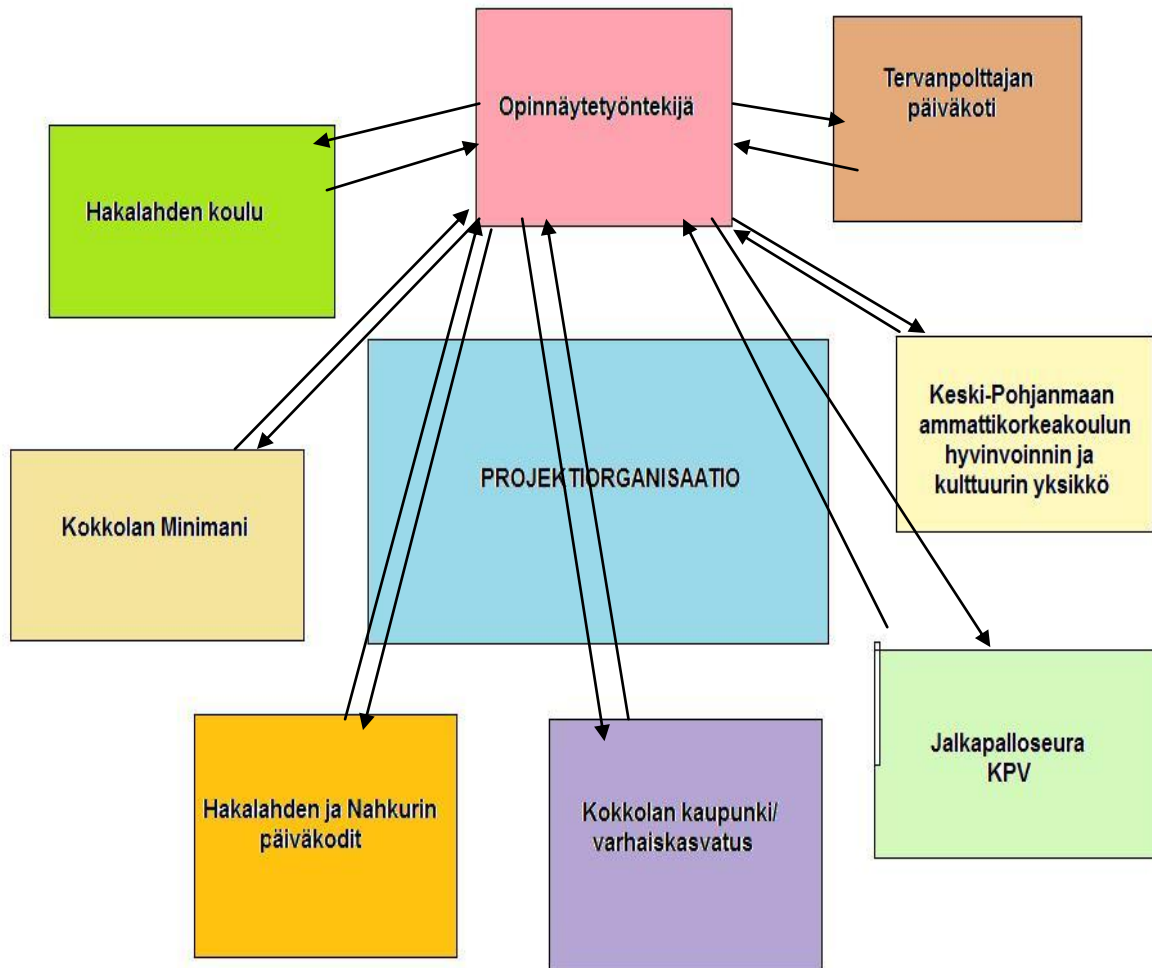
Opinnäytetyöntekijä

Tervanpolttajan päiväkoti

Hakalahden koulu

Keski-Pohjanmaan ammattikorkeakoulun hyvinvoinnin ja kulttuurin yksikkö

PROJEKTIORGANISAATIO

Kokkolan Minimani

Jalkapalloseura KPV

Hakalahden ja Nahkurin päiväkodit

Kokkolan kaupunki/ varhaiskasvatus